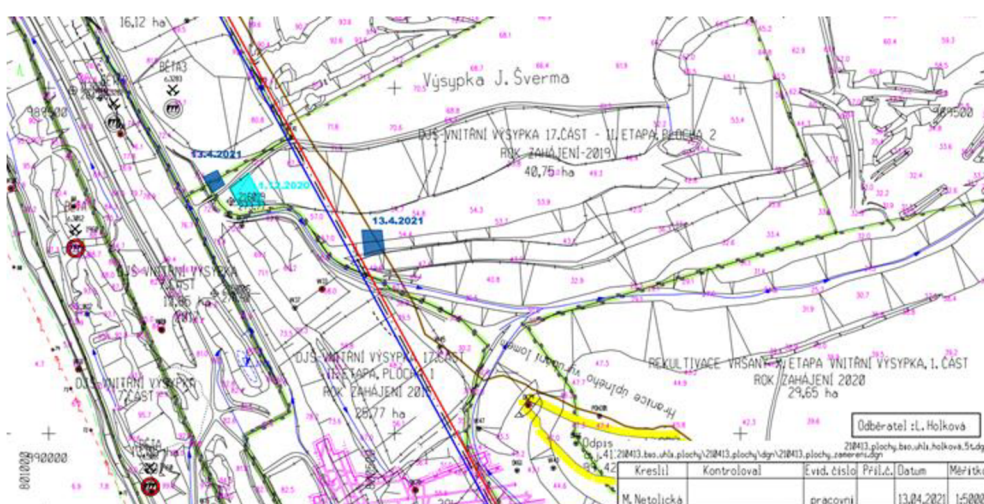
16,12 ha
BETA3
Výsypka J. Šverma
DJS-VNITŘNÍ VÝSYPKA 17.ČÁST - II.ETAPA PLOCHA 2
ROK ZAHÁJENÍ-2019
40,75 ha
13.4.2021
1.12.2020
13.4.2021
DJS-VNITŘNÍ VÝSYPKA
14,85 ha
DJS-VNITŘNÍ VÝSYPKA 17.ČÁST
II.ETAPA, PLOCHA 1
ROK ZAHÁJENÍ 201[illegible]
28,77 ha
DJS-VNITŘNÍ VÝSYPKA
7.ČÁST
hranice úplného vydobytí lomu
REKULTIVACE VRŠANY-ETAPA VNITŘNÍ VÝSYPKA, 1. ČÁST
ROK ZAHÁJENÍ 2020
29,65 ha
Odběratel :L.Holková
Odpis
210413.plochy.bso.uhls.holkova.5t.dgn
j.41:210413.bso.uhls.plochy\210413.plochy\dgn\210413.plochy.zamereni.dgn
| Kreslil | Kontroloval | Evid. číslo | Příl.č. | Datum | Měřítko |
|---|---|---|---|---|---|
| M. Netolická | | pracovní | | 13.04.2021 | 1:5000 |